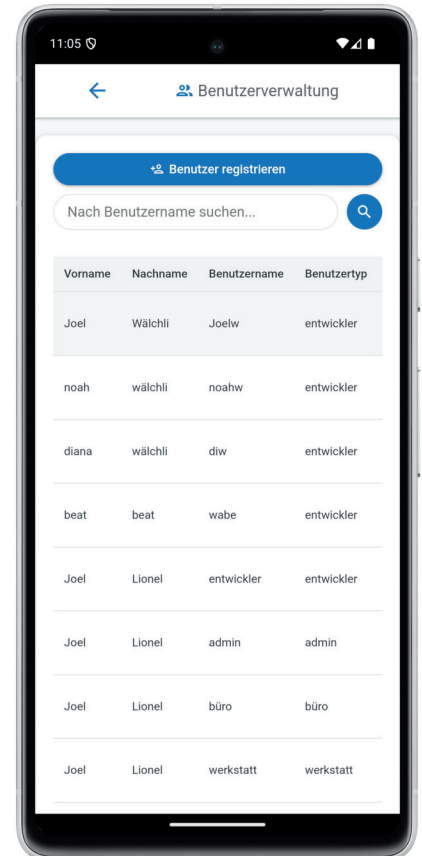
11:05

Benutzerverwaltung

Benutzer registrieren

Nach Benutzername suchen...

| Vorname | Nachname | Benutzername | Benutzertyp |
|---|---|---|---|
| Joel | Wälchli | Joelw | entwickler |
| noah | wälchli | noahw | entwickler |
| diana | wälchli | diw | entwickler |
| beat | beat | wabe | entwickler |
| Joel | Lionel | entwickler | entwickler |
| Joel | Lionel | admin | admin |
| Joel | Lionel | büro | büro |
| Joel | Lionel | werkstatt | werkstatt |